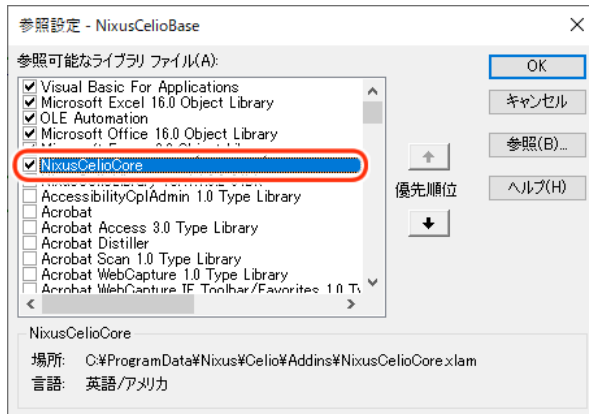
参照設定 - NixusCelioBase

参照可能なライブラリ ファイル(A):

☑ Visual Basic For Applications
☑ Microsoft Excel 16.0 Object Library
☑ OLE Automation
☑ Microsoft Office 16.0 Object Library
☑ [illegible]
☑ NixusCelioCore
☐ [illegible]
☐ AccessibilityCplAdmin 1.0 Type Library
☐ Acrobat
☐ Acrobat Access 3.0 Type Library
☐ Acrobat Distiller
☐ Acrobat Scan 1.0 Type Library
☐ Acrobat WebCapture 1.0 Type Library
☐ Acrobat WebCapture IE Toolbar/Favorites 1.0 T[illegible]

OK
キャンセル
参照(B)...
ヘルプ(H)
優先順位

NixusCelioCore

場所: C:¥ProgramData¥Nixus¥Celio¥Addins¥NixusCelioCore.xlam
言語: 英語/アメリカ